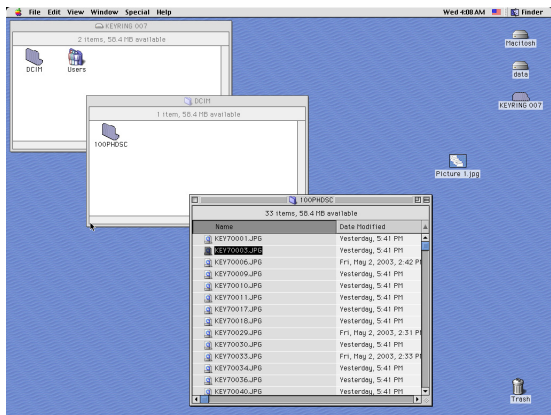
File Edit View Window Special Help
Wed 4:08 AM
Finder

KEYRING 007
2 items, 58.4 MB available
DCIM
Users

DCIM
1 item, 58.4 MB available
100PHDSC

100PHDSC
33 items, 58.4 MB available

| Name | Date Modified |
|---|---|
| KEY70001.JPG | Yesterday, 5:41 PM |
| KEY70003.JPG | Yesterday, 5:41 PM |
| KEY70006.JPG | Fri, May 2, 2003, 2:42 P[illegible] |
| KEY70009.JPG | Yesterday, 5:41 PM |
| KEY70010.JPG | Yesterday, 5:41 PM |
| KEY70011.JPG | Yesterday, 5:41 PM |
| KEY70017.JPG | Yesterday, 5:41 PM |
| KEY70018.JPG | Yesterday, 5:41 PM |
| KEY70029.JPG | Fri, May 2, 2003, 2:31 P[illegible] |
| KEY70030.JPG | Yesterday, 5:41 PM |
| KEY70033.JPG | Fri, May 2, 2003, 2:33 P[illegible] |
| KEY70034.JPG | Yesterday, 5:41 PM |
| KEY70036.JPG | Yesterday, 5:41 PM |
| KEY70040.JPG | Yesterday, 5:41 PM |

Macintosh
data
KEYRING 007
Picture 1.jpg
Trash